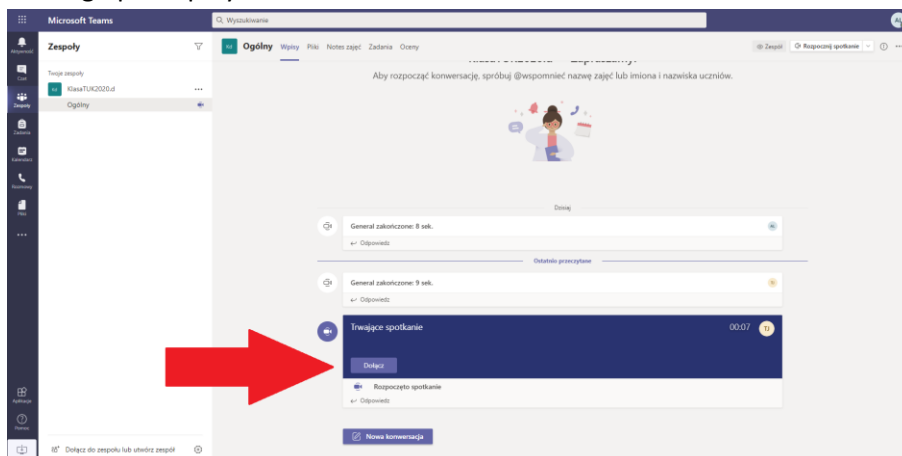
Microsoft Teams

Wyszukiwanie

Aktywność
Czat
Zespoły
Zadania
Kalendarz
Rozmowy
Pliki
...
Aplikacje
Pomoc

Zespoły

Twoje zespoły

KlasaTUK2020.d

Ogólny

Dołącz do zespołu lub utwórz zespół

Ogólny Wpisy Pliki Notes zajęć Zadania Oceny

Zespół Rozpocznij spotkanie

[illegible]

Aby rozpocząć konwersację, spróbuj @wspomnieć nazwę zajęć lub imiona i nazwiska uczniów.

Dzisiaj

General zakończone: 8 sek.

Odpowiedz

Ostatnio przeczytane

General zakończone: 9 sek.

Odpowiedz

Trwające spotkanie

00:07

TJ

Dołącz

Rozpoczęto spotkanie

Odpowiedz

Nowa konwersacja